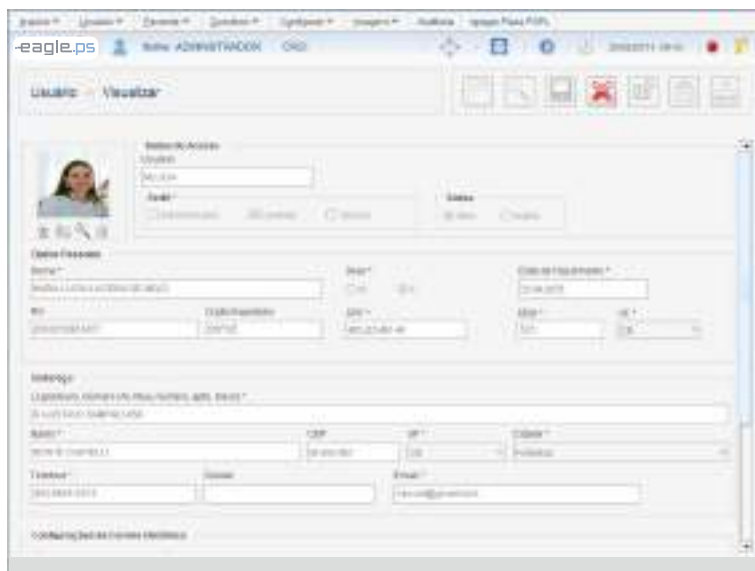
eagle.ps

Nome: ADMINISTRADOR

Usuário - Visualizar

Dados de Acesso
Usuário

Perfil *

Status

Dados Pessoais
Nome *

Sexo *

Data de Nascimento *

RG

CPF *

Endereço

Bairro *

CEP

UF *

Cidade *

Telefone *

Celular

E-mail *

Configuração de Correio Eletrônico